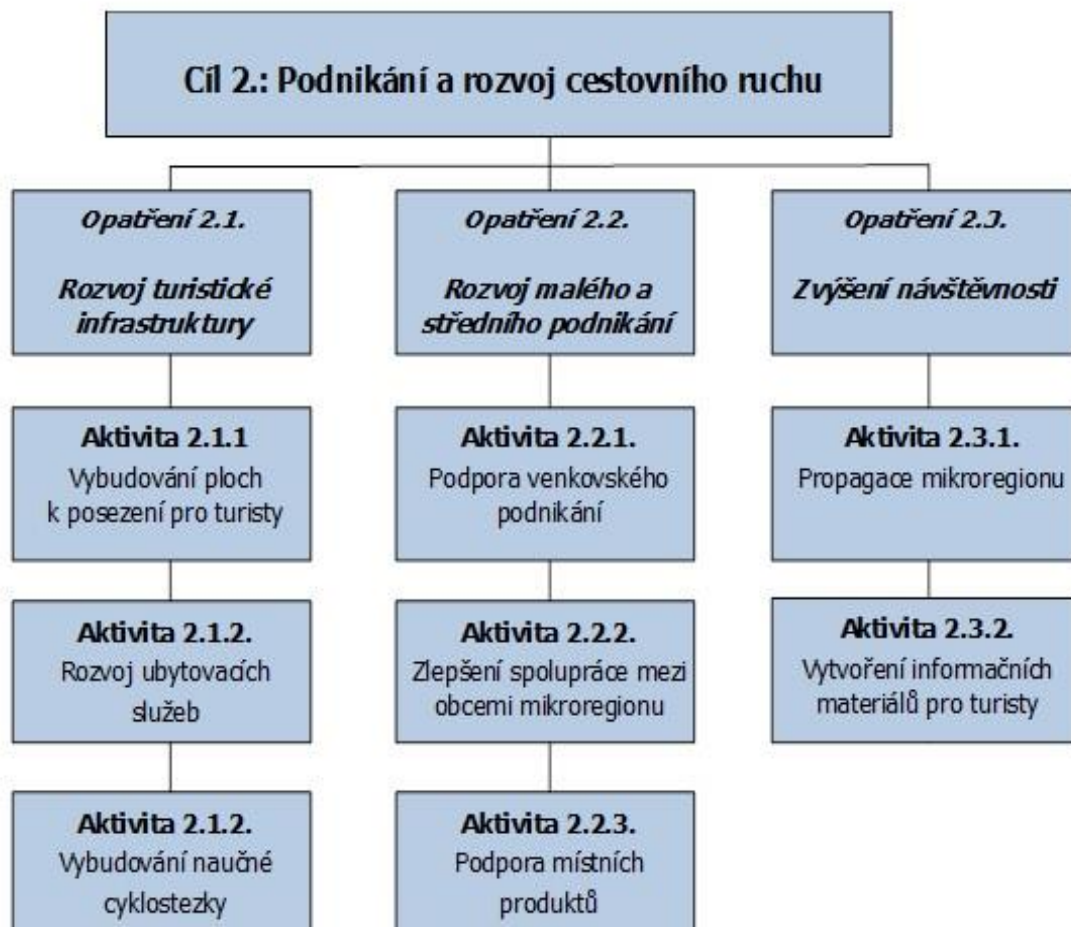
Cíl 2.: Podnikání a rozvoj cestovního ruchu

Opatření 2.1.

Rozvoj turistické infrastruktury

Aktivita 2.1.1
Vybudování ploch k posezení pro turisty

Aktivita 2.1.2.
Rozvoj ubytovacích služeb

Aktivita 2.1.2.
Vybudování naučné cyklostezky

Opatření 2.2.

Rozvoj malého a středního podnikání

Aktivita 2.2.1.
Podpora venkovského podnikání

Aktivita 2.2.2.
Zlepšení spolupráce mezi obcemi mikroregionu

Aktivita 2.2.3.
Podpora místních produktů

Opatření 2.3.

Zvýšení návštěvnosti

Aktivita 2.3.1.
Propagace mikroregionu

Aktivita 2.3.2.
Vytvoření informačních materiálů pro turisty